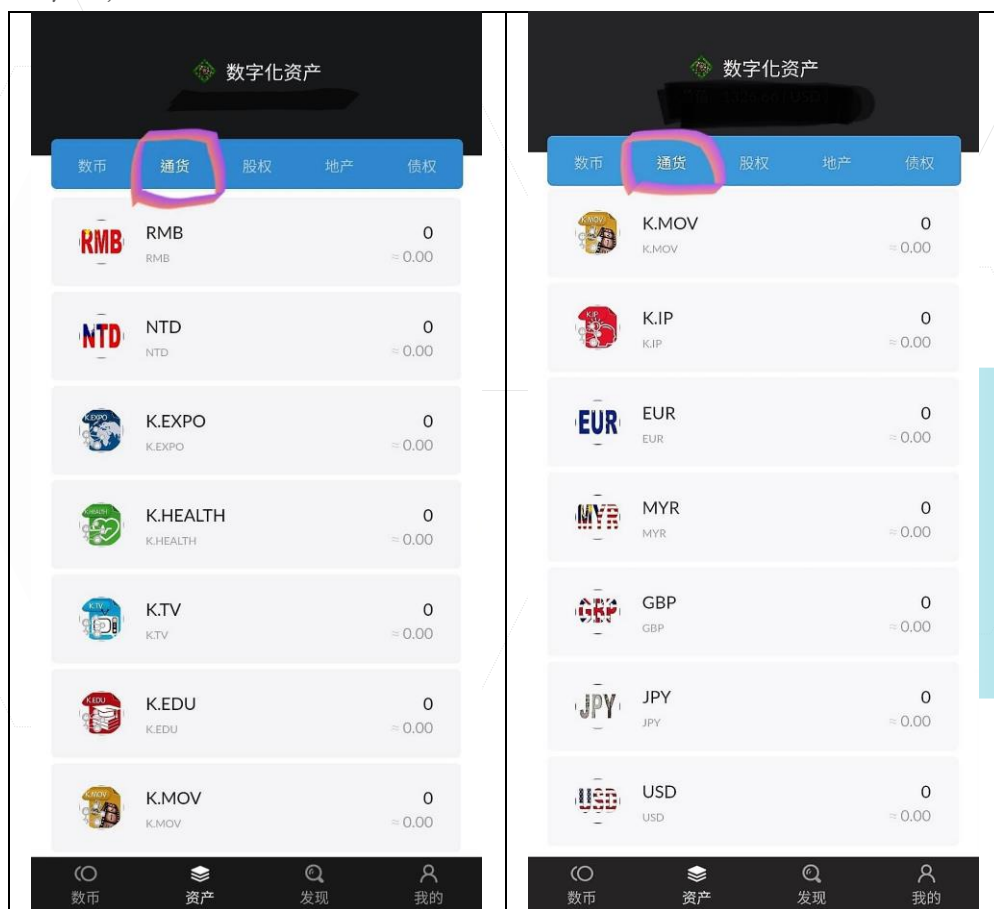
数字化资产

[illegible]

数币 通货 股权 地产 债权

RMB
RMB
RMB
0
≈ 0.00

NTD
NTD
NTD
0
≈ 0.00

K.EXPO
K.EXPO
0
≈ 0.00

K.HEALTH
K.HEALTH
0
≈ 0.00

K.TV
K.TV
0
≈ 0.00

K.EDU
K.EDU
0
≈ 0.00

K.MOV
K.MOV
0
≈ 0.00

数币 资产 发现 我的

数字化资产

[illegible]

数币 通货 股权 地产 债权

K.MOV
K.MOV
0
≈ 0.00

K.IP
K.IP
0
≈ 0.00

EUR
EUR
EUR
0
≈ 0.00

MYR
MYR
MYR
0
≈ 0.00

GBP
GBP
GBP
0
≈ 0.00

JPY
JPY
JPY
0
≈ 0.00

USD
USD
USD
0
≈ 0.00

数币 资产 发现 我的